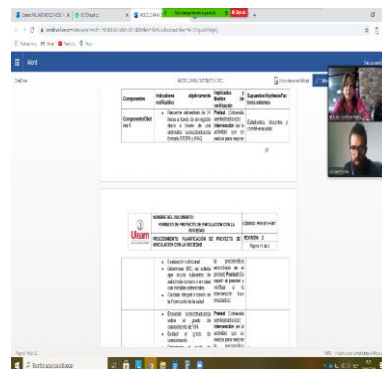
Word

| Componentes | Indicadores verificables | objetivamente | Implicados o Medios de verificación | Supuestos Hipótesis/Factores externos |
|---|---|---|---|---|
| Componente/Objetivo 1 | Docente estudiantes de IV Nivel a través de un registro diario a través de una actividad socioculturales (formato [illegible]) | | Profesor Estudiantes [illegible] intervención en la actividad que se realiza para mejorar | Estudiantes, docentes y comité evaluador |

NOMBRE DEL DOCUMENTO: FORMATO DE PROYECTO DE VINCULACIÓN CON LA SOCIEDAD

PROCEDIMIENTO: PLANIFICACIÓN DE PROYECTO DE VINCULACIÓN CON LA SOCIEDAD

CÓDIGO: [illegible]

REVISIÓN: 2

Página 11 de 2

Uleam

Evaluación nutricional

Determinar IMC, se aplicará que recién sea evaluado la nutrición correcta

Cuidado integral a través de la Promoción de la salud

Encuesta sobre el grupo de conocimiento

Evaluar el grado de conocimiento

Profesor Estudiantes intervención en la actividad que se realiza para mejorar

Escribe aquí para buscar